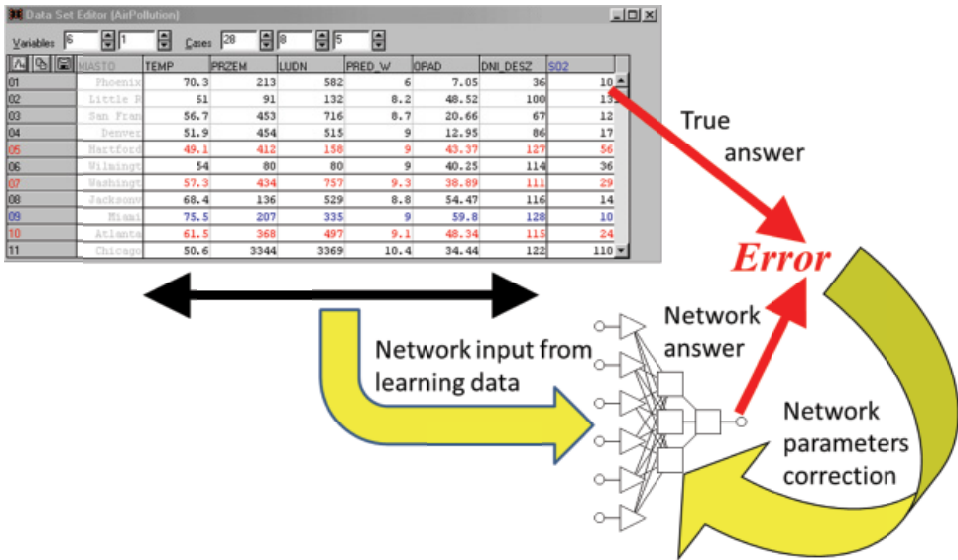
Data Set Editor (AirPollution)

Variables 6 1 Cases 28 8 5

|  | MIASTO | TEMP | PRZEM | LUDN | PRED_W | OPAD | DNI_DESZ | SO2 |
|---|---|---|---|---|---|---|---|---|
| 01 | Phoenix | 70.3 | 213 | 582 | 6 | 7.05 | 36 | 10 |
| 02 | Little R | 51 | 91 | 132 | 8.2 | 48.52 | 100 | 13 |
| 03 | San Fran | 56.7 | 453 | 716 | 8.7 | 20.66 | 67 | 12 |
| 04 | Denver | 51.9 | 454 | 515 | 9 | 12.95 | 86 | 17 |
| 05 | Hartford | 49.1 | 412 | 158 | 9 | 43.37 | 127 | 56 |
| 06 | Wilmingt | 54 | 80 | 80 | 9 | 40.25 | 114 | 36 |
| 07 | Washingt | 57.3 | 434 | 757 | 9.3 | 38.89 | 111 | 29 |
| 08 | Jacksonv | 68.4 | 136 | 529 | 8.8 | 54.47 | 116 | 14 |
| 09 | Miami | 75.5 | 207 | 335 | 9 | 59.8 | 128 | 10 |
| 10 | Atlanta | 61.5 | 368 | 497 | 9.1 | 48.34 | 115 | 24 |
| 11 | Chicago | 50.6 | 3344 | 3369 | 10.4 | 34.44 | 122 | 110 |

True answer

Error

Network answer

Network input from learning data

Network parameters correction